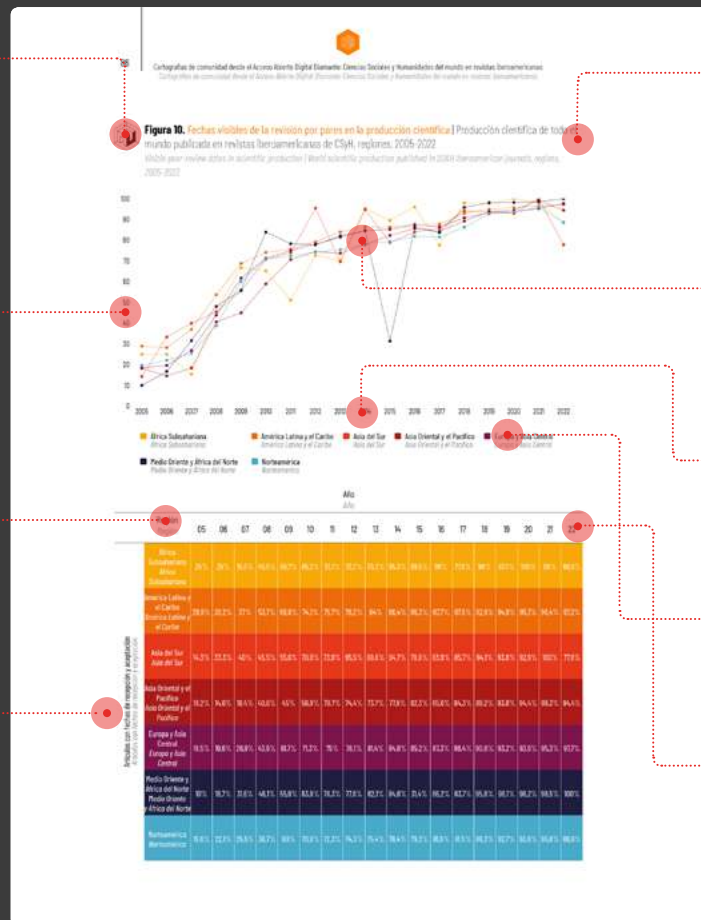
Cartografías de comunidad desde el Acceso Abierto Digital Diamante: Ciencias Sociales y Humanidades del mundo en revistas Iberoamericanas

**Figura 10.** Fechas visibles de la revisión por pares en la producción científica | Producción científica de todo el mundo publicada en revistas Iberoamericanas de CSyH, regiones. 2005-2022

Visible peer review dates in scientific production | World scientific production published in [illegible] Iberoamerican journals, regions, 2005-2022

100
90
80
70
60
50
40
30
20
10
0

2005 2006 2007 2008 2009 2010 2011 2012 2013 2014 2015 2016 2017 2018 2019 2020 2021 2022

África Subsahariana
América Latina y el Caribe
Asia del Sur
Asia Oriental y el Pacífico
Europa y Asia Central
Medio Oriente y África del Norte
Norteamerica

Año

| Región | 05 | 06 | 07 | 08 | 09 | 10 | 11 | 12 | 13 | 14 | 15 | 16 | 17 | 18 | 19 | 20 | 21 | 22 |
|---|---|---|---|---|---|---|---|---|---|---|---|---|---|---|---|---|---|---|
| África Subsahariana | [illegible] | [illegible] | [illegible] | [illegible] | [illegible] | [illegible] | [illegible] | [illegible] | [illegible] | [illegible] | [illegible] | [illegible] | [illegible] | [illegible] | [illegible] | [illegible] | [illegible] | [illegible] |
| América Latina y el Caribe | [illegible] | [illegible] | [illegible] | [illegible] | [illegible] | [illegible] | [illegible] | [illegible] | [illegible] | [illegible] | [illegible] | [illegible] | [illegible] | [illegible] | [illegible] | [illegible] | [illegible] | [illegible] |
| Asia del Sur | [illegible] | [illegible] | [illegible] | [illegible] | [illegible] | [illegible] | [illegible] | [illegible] | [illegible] | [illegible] | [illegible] | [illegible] | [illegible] | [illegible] | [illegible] | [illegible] | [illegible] | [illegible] |
| Asia Oriental y el Pacífico | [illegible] | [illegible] | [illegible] | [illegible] | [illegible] | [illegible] | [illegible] | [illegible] | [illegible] | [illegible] | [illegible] | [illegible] | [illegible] | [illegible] | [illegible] | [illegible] | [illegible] | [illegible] |
| Europa y Asia Central | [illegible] | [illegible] | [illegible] | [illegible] | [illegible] | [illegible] | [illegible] | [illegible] | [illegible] | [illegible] | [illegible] | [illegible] | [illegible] | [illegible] | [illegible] | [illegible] | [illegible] | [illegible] |
| Medio Oriente y África del Norte | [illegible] | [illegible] | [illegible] | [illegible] | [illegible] | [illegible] | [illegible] | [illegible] | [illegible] | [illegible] | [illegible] | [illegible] | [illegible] | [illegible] | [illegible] | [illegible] | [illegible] | 100% |
| Norteamerica | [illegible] | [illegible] | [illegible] | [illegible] | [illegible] | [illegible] | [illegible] | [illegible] | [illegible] | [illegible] | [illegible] | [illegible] | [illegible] | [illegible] | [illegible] | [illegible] | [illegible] | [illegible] |

Artículos con fechas de recepción y aceptación